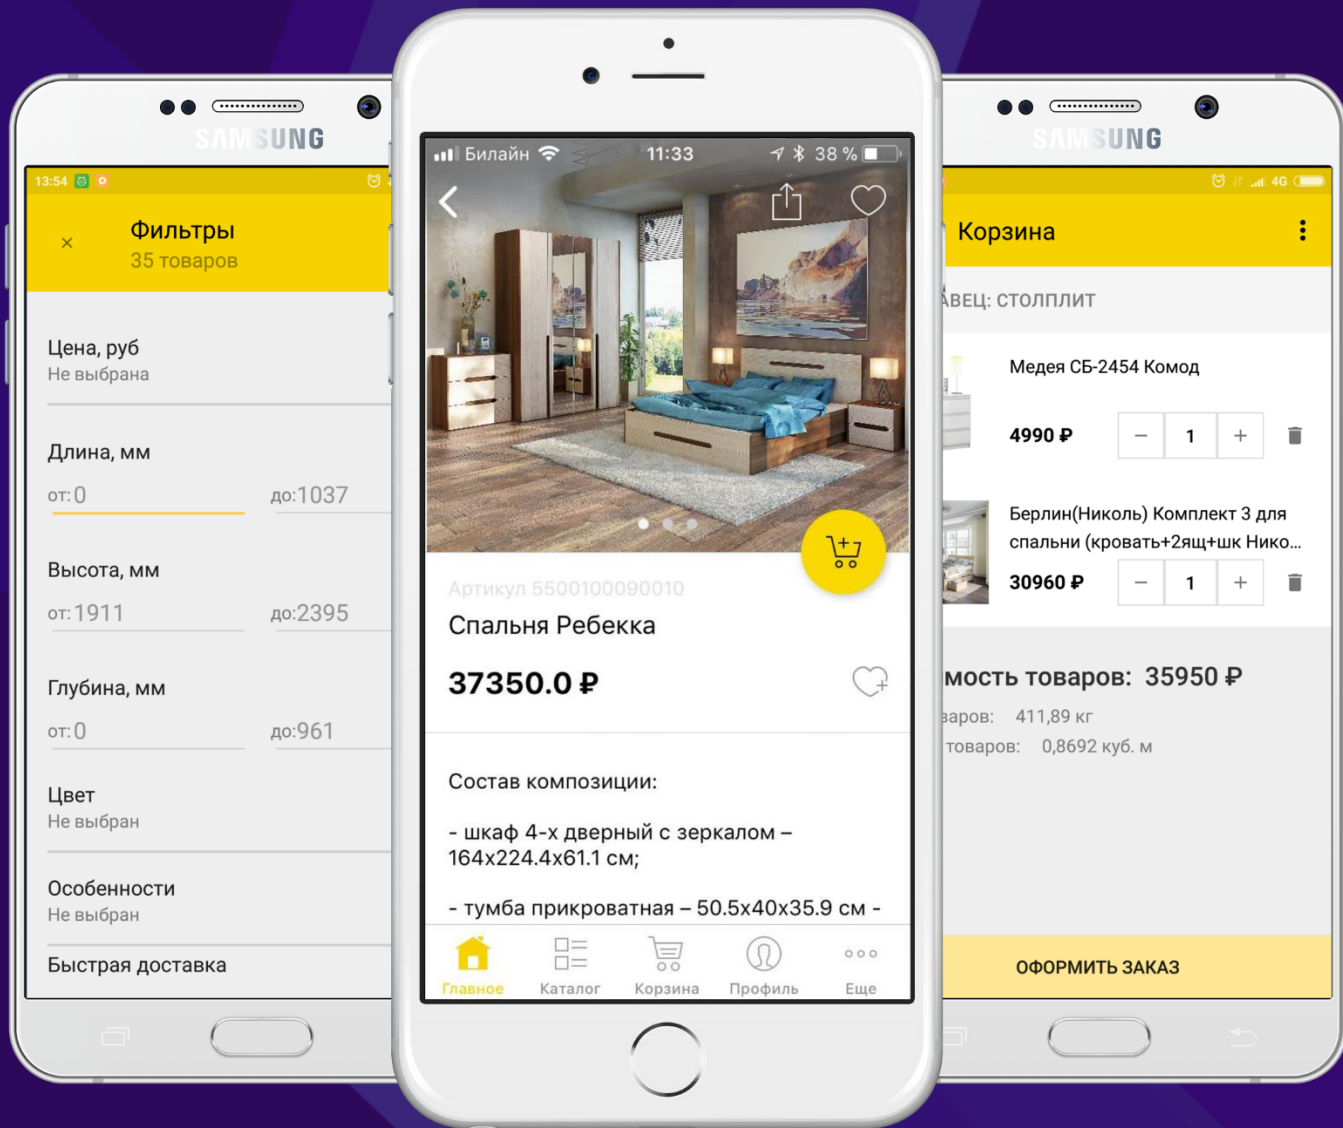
SAMSUNG

13:54

×

Фильтры
35 товаров

Цена, руб
Не выбрана

Длина, мм
от: 0
до: 1037

Высота, мм
от: 1911
до: 2395

Глубина, мм
от: 0
до: 961

Цвет
Не выбран

Особенности
Не выбран

Быстрая доставка

Билайн 11:33 38 %

Артикул 5500100090010
Спальня Ребекка

37350.0 ₽

Состав композиции:

- шкаф 4-х дверный с зеркалом – 164x224.4x61.1 см;

- тумба прикроватная – 50.5x40x35.9 см -

Главное
Каталог
Корзина
Профиль
Еще

SAMSUNG

4G

Корзина

АВЕЦ: СТОЛПЛИТ

Медея СБ-2454 Комод

4990 ₽
1

Берлин(Николь) Комплект 3 для спальни (кровать+2ящ+шк Нико...

30960 ₽
1

мость товаров: 35950 ₽
заров: 411,89 кг
товаров: 0,8692 куб. м

ОФОРМИТЬ ЗАКАЗ